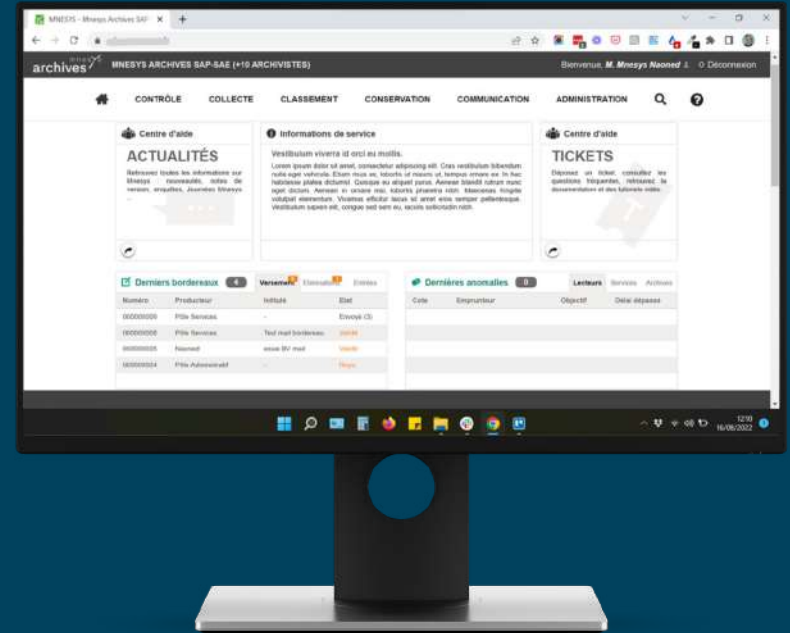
MNESYS - Mnesys Archives SAP ×

archives

MNESYS ARCHIVES SAP-SAE (+10 ARCHIVISTES)

Bienvenue, M. Mnesys Naoned ⚲ Déconnexion

CONTRÔLE COLLECTE CLASSEMENT CONSERVATION COMMUNICATION ADMINISTRATION

Centre d'aide

ACTUALITÉS

Retrouvez toutes les informations sur Mnesys : nouveautés, notes de version, enquêtes, Journées Mnesys ...

Informations de service

Vestibulum viverra id orci eu mollis.

Lorem ipsum dolor sit amet, consectetur adipiscing elit. Cras vestibulum bibendum nulla eget vehicula. Etiam risus ex, lobortis ut mauris ut, tempus ornare ex. In hac habitasse platea dictumst. Quisque eu aliquet purus. Aenean blandit rutrum nunc eget dictum. Aenean in ornare nisi, lobortis pharetra nibh. Maecenas feugiat volutpat elementum. Vivamus efficitur lacus sit amet eros semper pellentesque. Vestibulum sapien elit, congue sed sem eu, iaculis sollicitudin nibh.

Centre d'aide

TICKETS

Déposez un ticket, consultez les questions fréquentes, retrouvez la documentation et des tutoriels vidéo.

Derniers bordereaux 4 Versements Éliminations Entrées

| Numéro | Producteur | Intitulé | État |
|---|---|---|---|
| 000000009 | Pôle Services | - | Envoyé (3) |
| 000000008 | Pôle Services | Test mail bordereau | Validé |
| 000000005 | Naoned | essai BV mail | Validé |
| 000000004 | Pôle Administratif | - | Reçu |

Dernières anomalies 0 Lecteurs Services Archives

| Cote | Emprunteur | Objectif | Délai dépassé |
|---|---|---|---|

12:10
16/06/2022